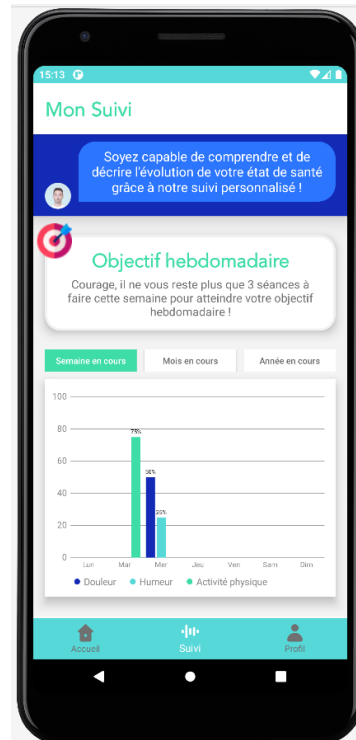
15:13

Mon Suivi

Soyez capable de comprendre et de décrire l'évolution de votre état de santé grâce à notre suivi personnalisé !

Objectif hebdomadaire

Courage, il ne vous reste plus que 3 séances à faire cette semaine pour atteindre votre objectif hebdomadaire !

Semaine en cours | Mois en cours | Année en cours

100
80
60
40
20
0

75%
50%
25%

Lun Mar Mer Jeu Ven Sam Dim

Douleur Humeur Activité physique

Accueil Suivi Profil